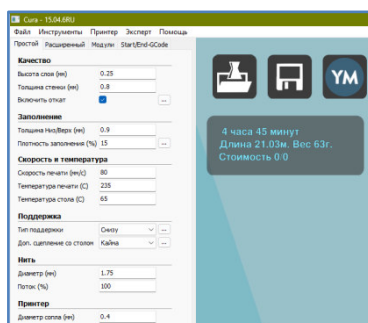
Cura - 15.04.6RU
Файл Инструменты Принтер Эксперт Помощь
Простой Расширенный Модули Start/End-GCode

Качество
Высота слоя (мм) 0.25
Толщина стенки (мм) 0.8
Включить откат ...

Заполнение
Толщина Низ/Верх (мм) 0.9
Плотность заполнения (%) 15 ...

Скорость и температура
Скорость печати (мм/с) 80
Температура печати (С) 235
Температура стола (С) 65

Поддержка
Тип поддержки Снизу ...
Доп. сцепление со столом Кайма ...

Нить
Диаметр (мм) 1.75
Поток (%) 100

Принтер
Диаметр сопла (мм) 0.4

YM

4 часа 45 минут
Длина 21.03м. Вес 63г.
Стоимость 0.0